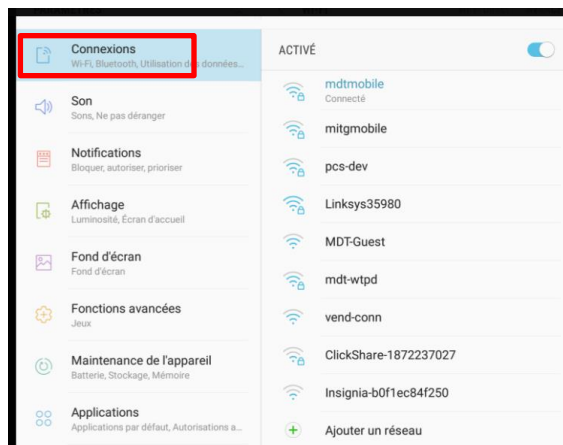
Connexions
Wi-Fi, Bluetooth, Utilisation des données...

Son
Sons, Ne pas déranger

Notifications
Bloquer, autoriser, prioriser

Affichage
Luminosité, Écran d'accueil

Fond d'écran
Fond d'écran

Fonctions avancées
Jeux

Maintenance de l'appareil
Batterie, Stockage, Mémoire

Applications
Applications par défaut, Autorisations a...

ACTIVÉ

mdtmobile
Connecté

mitgmobile

pcs-dev

Linksys35980

MDT-Guest

mdt-wtpd

vend-conn

ClickShare-1872237027

Insignia-b0f1ec84f250

Ajouter un réseau